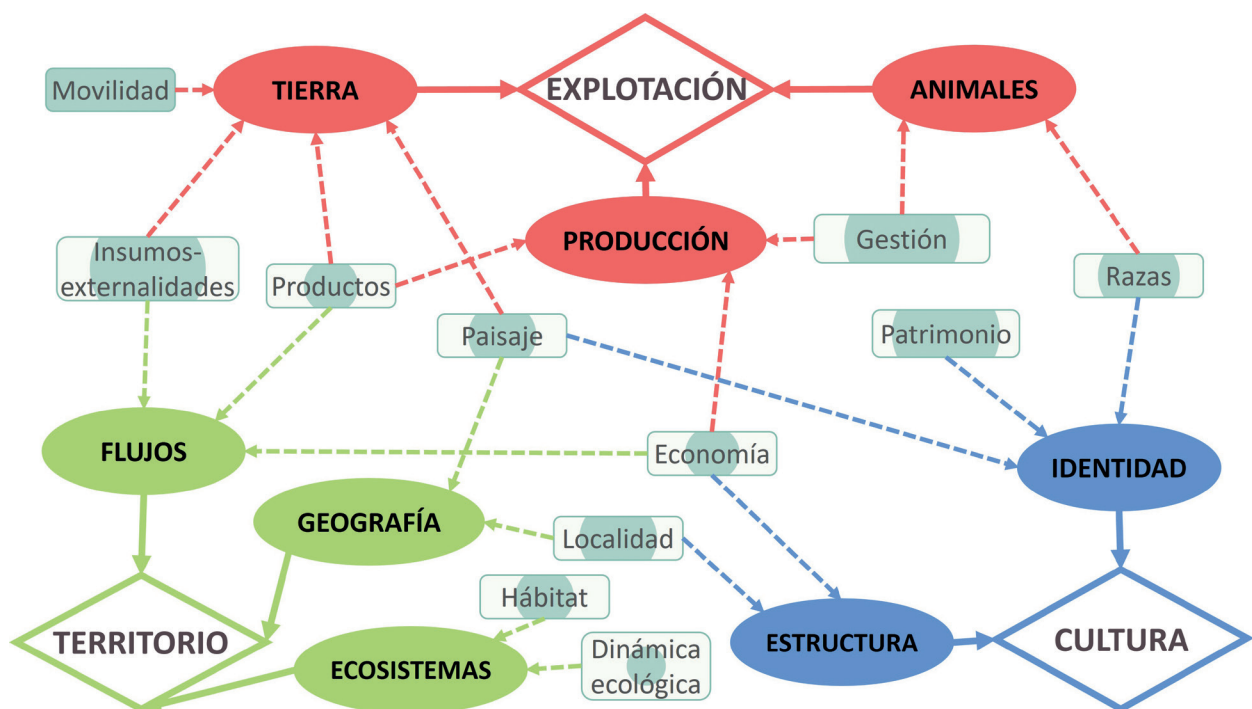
Movilidad

TIERRA

EXPLOTACIÓN

ANIMALES

Insumos-externalidades

Productos

PRODUCCIÓN

Gestión

Razas

Paisaje

Patrimonio

FLUJOS

Economía

IDENTIDAD

GEOGRAFÍA

Localidad

Hábitat

TERRITORIO

ECOSISTEMAS

Dinámica ecológica

ESTRUCTURA

CULTURA